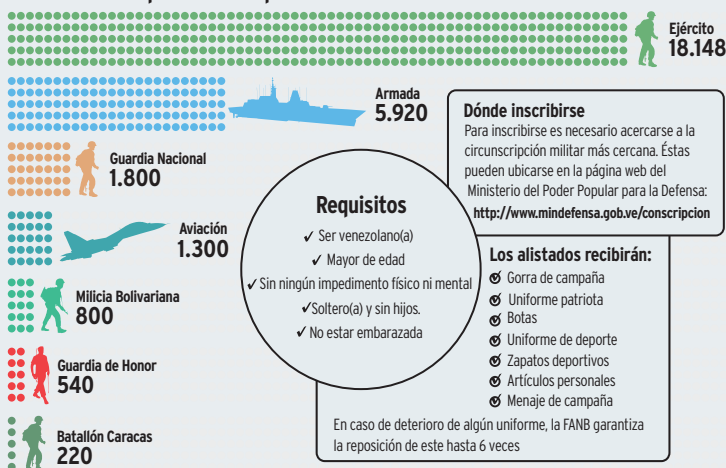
Ejército
18.148

Armada
5.920

Guardia Nacional
1.800

Aviación
1.300

Milicia Bolivariana
800

Guardia de Honor
540

Batallón Caracas
220

Dónde inscribirse
Para inscribirse es necesario acercarse a la circunscripción militar más cercana. Éstas pueden ubicarse en la página web del Ministerio del Poder Popular para la Defensa:
http://www.mindefensa.gob.ve/conscripcion

Requisitos
✓ Ser venezolano(a)
✓ Mayor de edad
✓ Sin ningún impedimento físico ni mental
✓ Soltero(a) y sin hijos.
✓ No estar embarazada

Los alistados recibirán:
Gorra de campaña
Uniforme patriota
Botas
Uniforme de deporte
Zapatos deportivos
Artículos personales
Menaje de campaña

En caso de deterioro de algún uniforme, la FANB garantiza la reposición de este hasta 6 veces